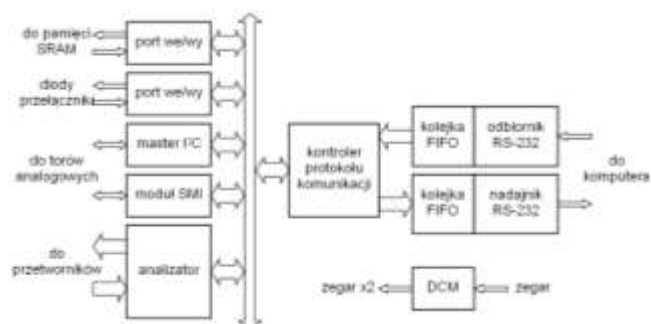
do pamięci SRAM

port we/wy

diody przełączniki

port we/wy

master I²C

do torów analogowych

moduł SMI

do przetworników

analizator

kontroler protokołu komunikacji

kolejka FIFO

odbiornik RS-232

kolejka FIFO

nadajnik RS-232

do komputera

zegar x2

DCM

zegar